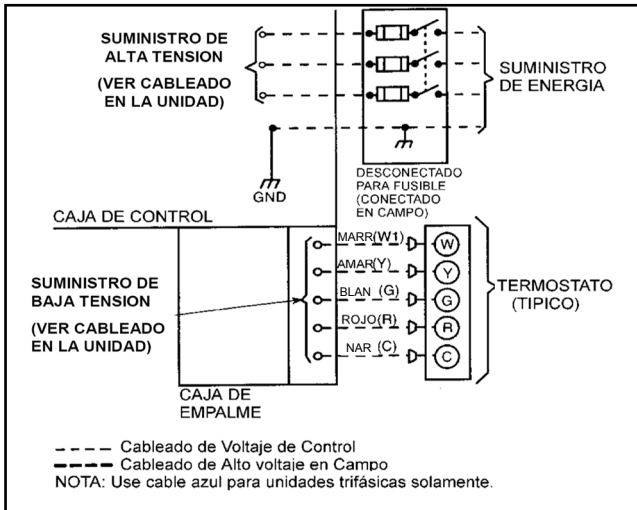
SUMINISTRO DE ALTA TENSION

(VER CABLEADO EN LA UNIDAD)

SUMINISTRO DE ENERGIA

GND

DESCONECTADO PARA FUSIBLE (CONECTADO EN CAMPO)

CAJA DE CONTROL

MARR(W1)
AMAR(Y)
BLAN (G)
ROJO(R)
NAR (C)

W
Y
G
R
C

SUMINISTRO DE BAJA TENSION

(VER CABLEADO EN LA UNIDAD)

TERMOSTATO (TIPICO)

CAJA DE EMPALME

Cableado de Voltaje de Control
Cableado de Alto voltaje en Campo
NOTA: Use cable azul para unidades trifásicas solamente.